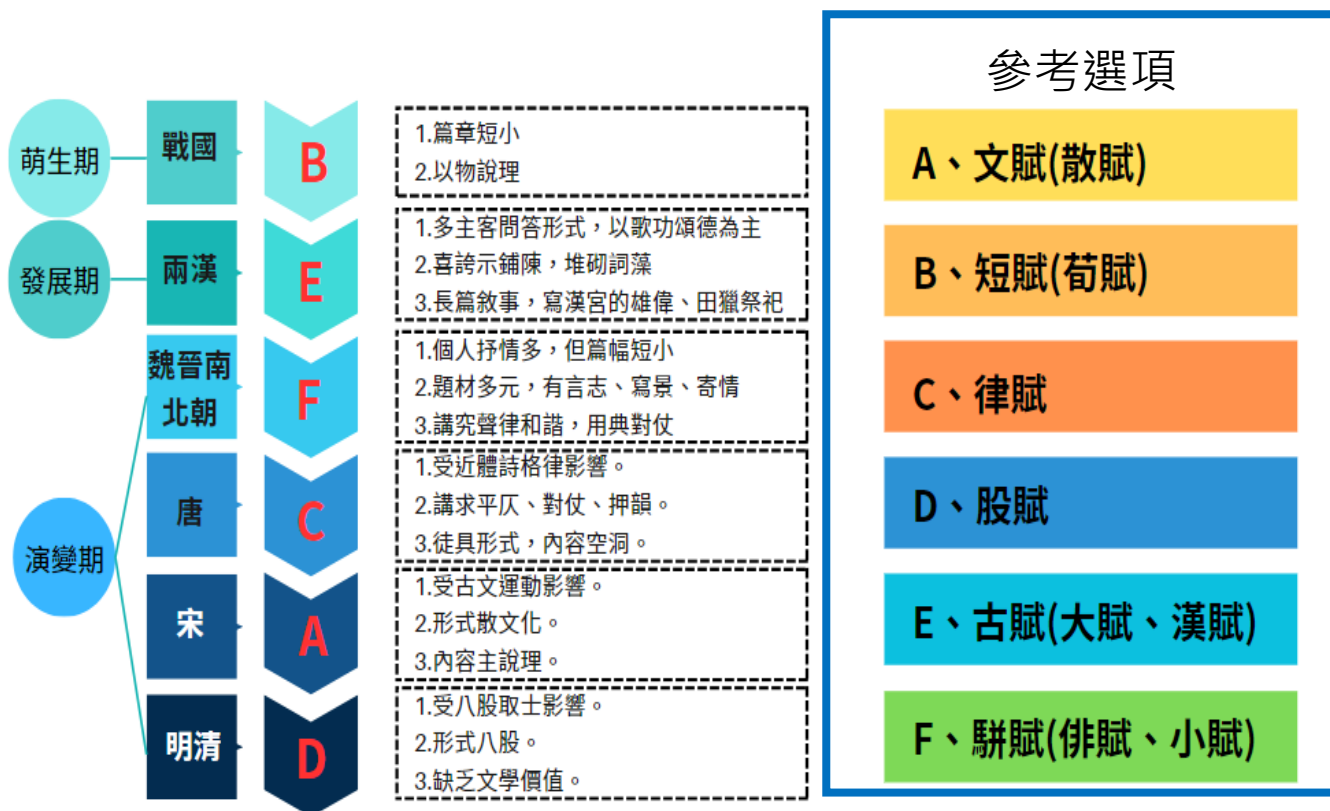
萌生期
戰國
B
1.篇章短小
2.以物說理

發展期
兩漢
E
1.多主客問答形式，以歌功頌德為主
2.喜誇示鋪陳，堆砌詞藻
3.長篇敘事，寫漢宮的雄偉、田獵祭祀

演變期

魏晉南北朝
F
1.個人抒情多，但篇幅短小
2.題材多元，有言志、寫景、寄情
3.講究聲律和諧，用典對仗

唐
C
1.受近體詩格律影響。
2.講求平仄、對仗、押韻。
3.徒具形式，內容空洞。

宋
A
1.受古文運動影響。
2.形式散文化。
3.內容主說理。

明清
D
1.受八股取士影響。
2.形式八股。
3.缺乏文學價值。

參考選項
A、文賦(散賦)
B、短賦(荀賦)
C、律賦
D、股賦
E、古賦(大賦、漢賦)
F、駢賦(俳賦、小賦)